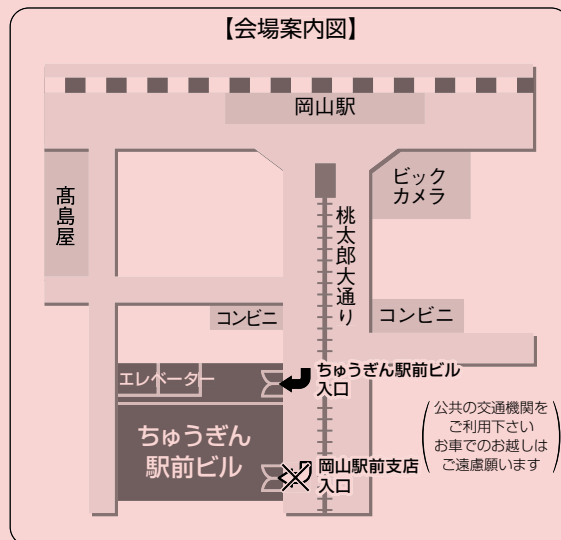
【会場案内図】

岡山駅

ビック
カメラ

髙島屋

桃太郎大通り

コンビニ

コンビニ

エレベーター

ちゅうぎん駅前ビル入口

ちゅうぎん
駅前ビル

岡山駅前支店入口

公共の交通機関を
ご利用下さい
お車でのお越しは
ご遠慮願います